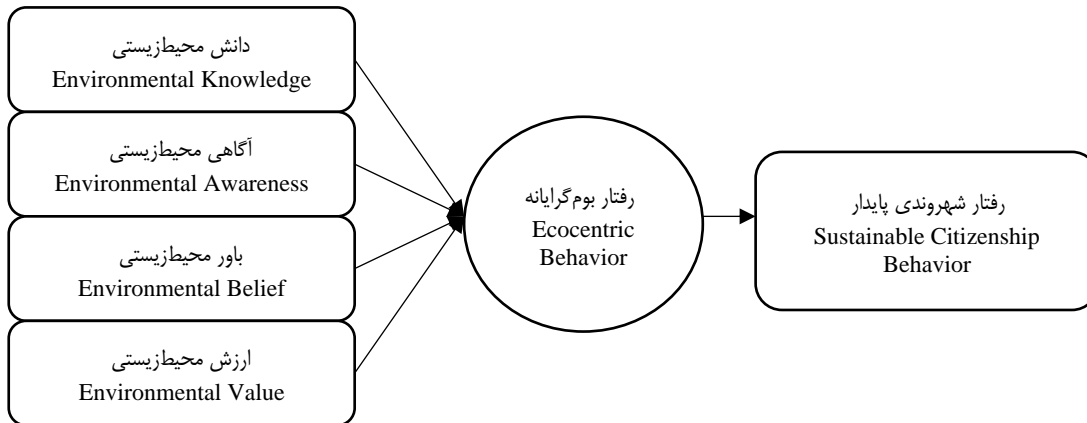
دانش محیطزیستی
Environmental Knowledge

آگاهی محیطزیستی
Environmental Awareness

باور محیطزیستی
Environmental Belief

ارزش محیطزیستی
Environmental Value

رفتار بوم‌گرایانه
Ecocentric Behavior

رفتار شهروندی پایدار
Sustainable Citizenship Behavior